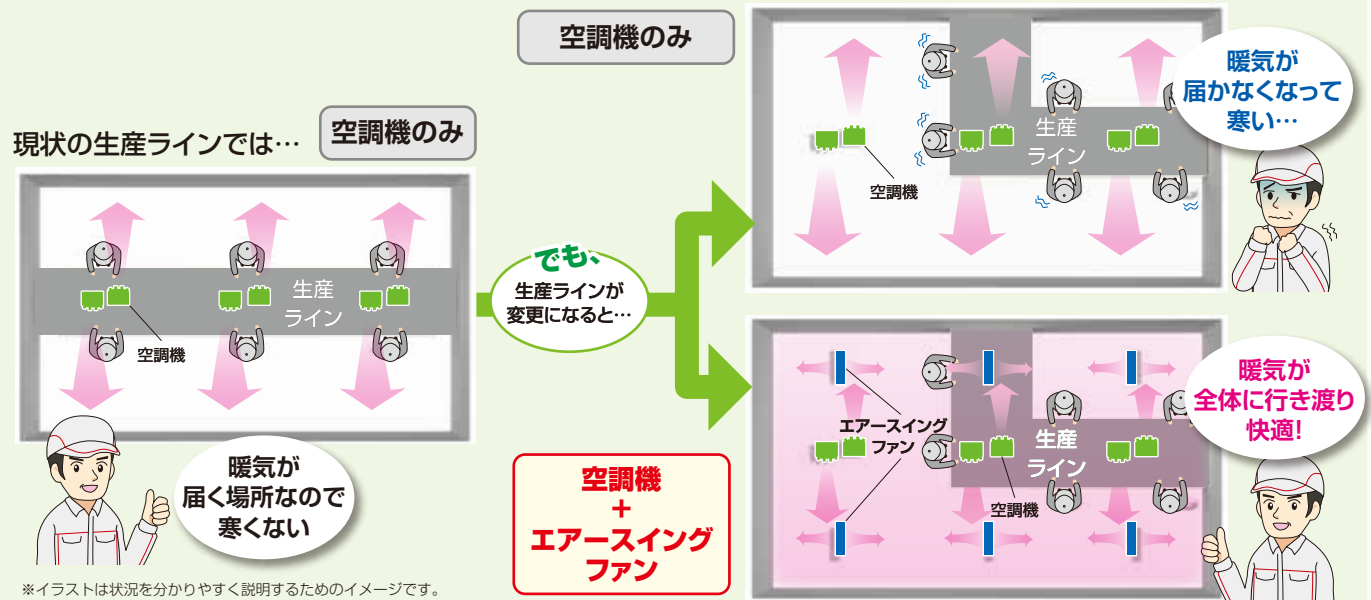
現状の生産ラインでは…

空調機のみ

生産
ライン

空調機

暖気が
届く場所なので
寒くない

でも、
生産ラインが
変更になると…

空調機のみ

空調機

生産
ライン

暖気が
届かなくなって
寒い…

空調機
+
エアースイング
ファン

エアースイング
ファン

生産
ライン

空調機

暖気が
全体に行き渡り
快適！

※イラストは状況を分かりやすく説明するためのイメージです。